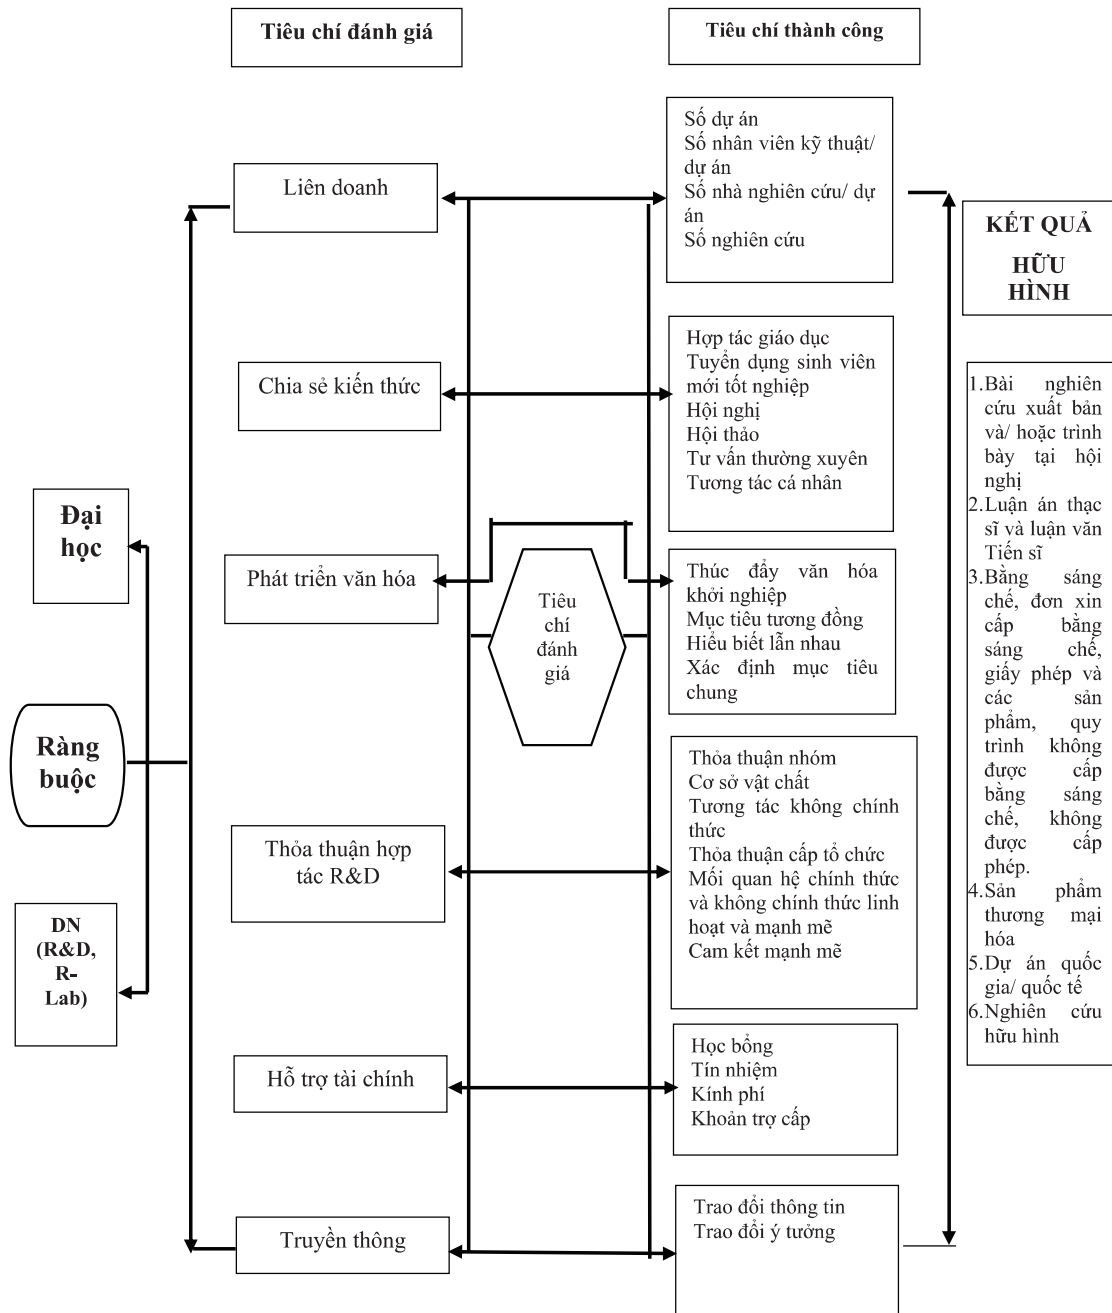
Tiêu chí đánh giá

Tiêu chí thành công

Số dự án
Số nhân viên kỹ thuật/ dự án
Số nhà nghiên cứu/ dự án
Số nghiên cứu

Liên doanh

KẾT QUẢ

HỮU HÌNH

Hợp tác giáo dục
Tuyển dụng sinh viên mới tốt nghiệp
Hội nghị
Hội thảo
Tư vấn thường xuyên
Tương tác cá nhân

Chia sẻ kiến thức

1.Bài nghiên cứu xuất bản và/ hoặc trình bày tại hội nghị
2.Luận án thạc sĩ và luận văn Tiến sĩ
3.Bằng sáng chế, đơn xin cấp bằng sáng chế, giấy phép và các sản phẩm, quy trình không được cấp bằng sáng chế, không được cấp phép.
4.Sản phẩm thương mại hóa
5.Dự án quốc gia/ quốc tế
6.Nghiên cứu hữu hình

Đại học

Phát triển văn hóa

Tiêu chí đánh giá

Thúc đẩy văn hóa khởi nghiệp
Mục tiêu tương đồng
Hiểu biết lẫn nhau
Xác định mục tiêu chung

Ràng buộc

Thỏa thuận nhóm
Cơ sở vật chất
Tương tác không chính thức
Thỏa thuận cấp tổ chức
Mối quan hệ chính thức và không chính thức linh hoạt và mạnh mẽ
Cam kết mạnh mẽ

Thỏa thuận hợp tác R&D

DN (R&D, R-Lab)

Hỗ trợ tài chính

Học bổng
Tín nhiệm
Kính phí
Khoản trợ cấp

Truyền thông

Trao đổi thông tin
Trao đổi ý tưởng